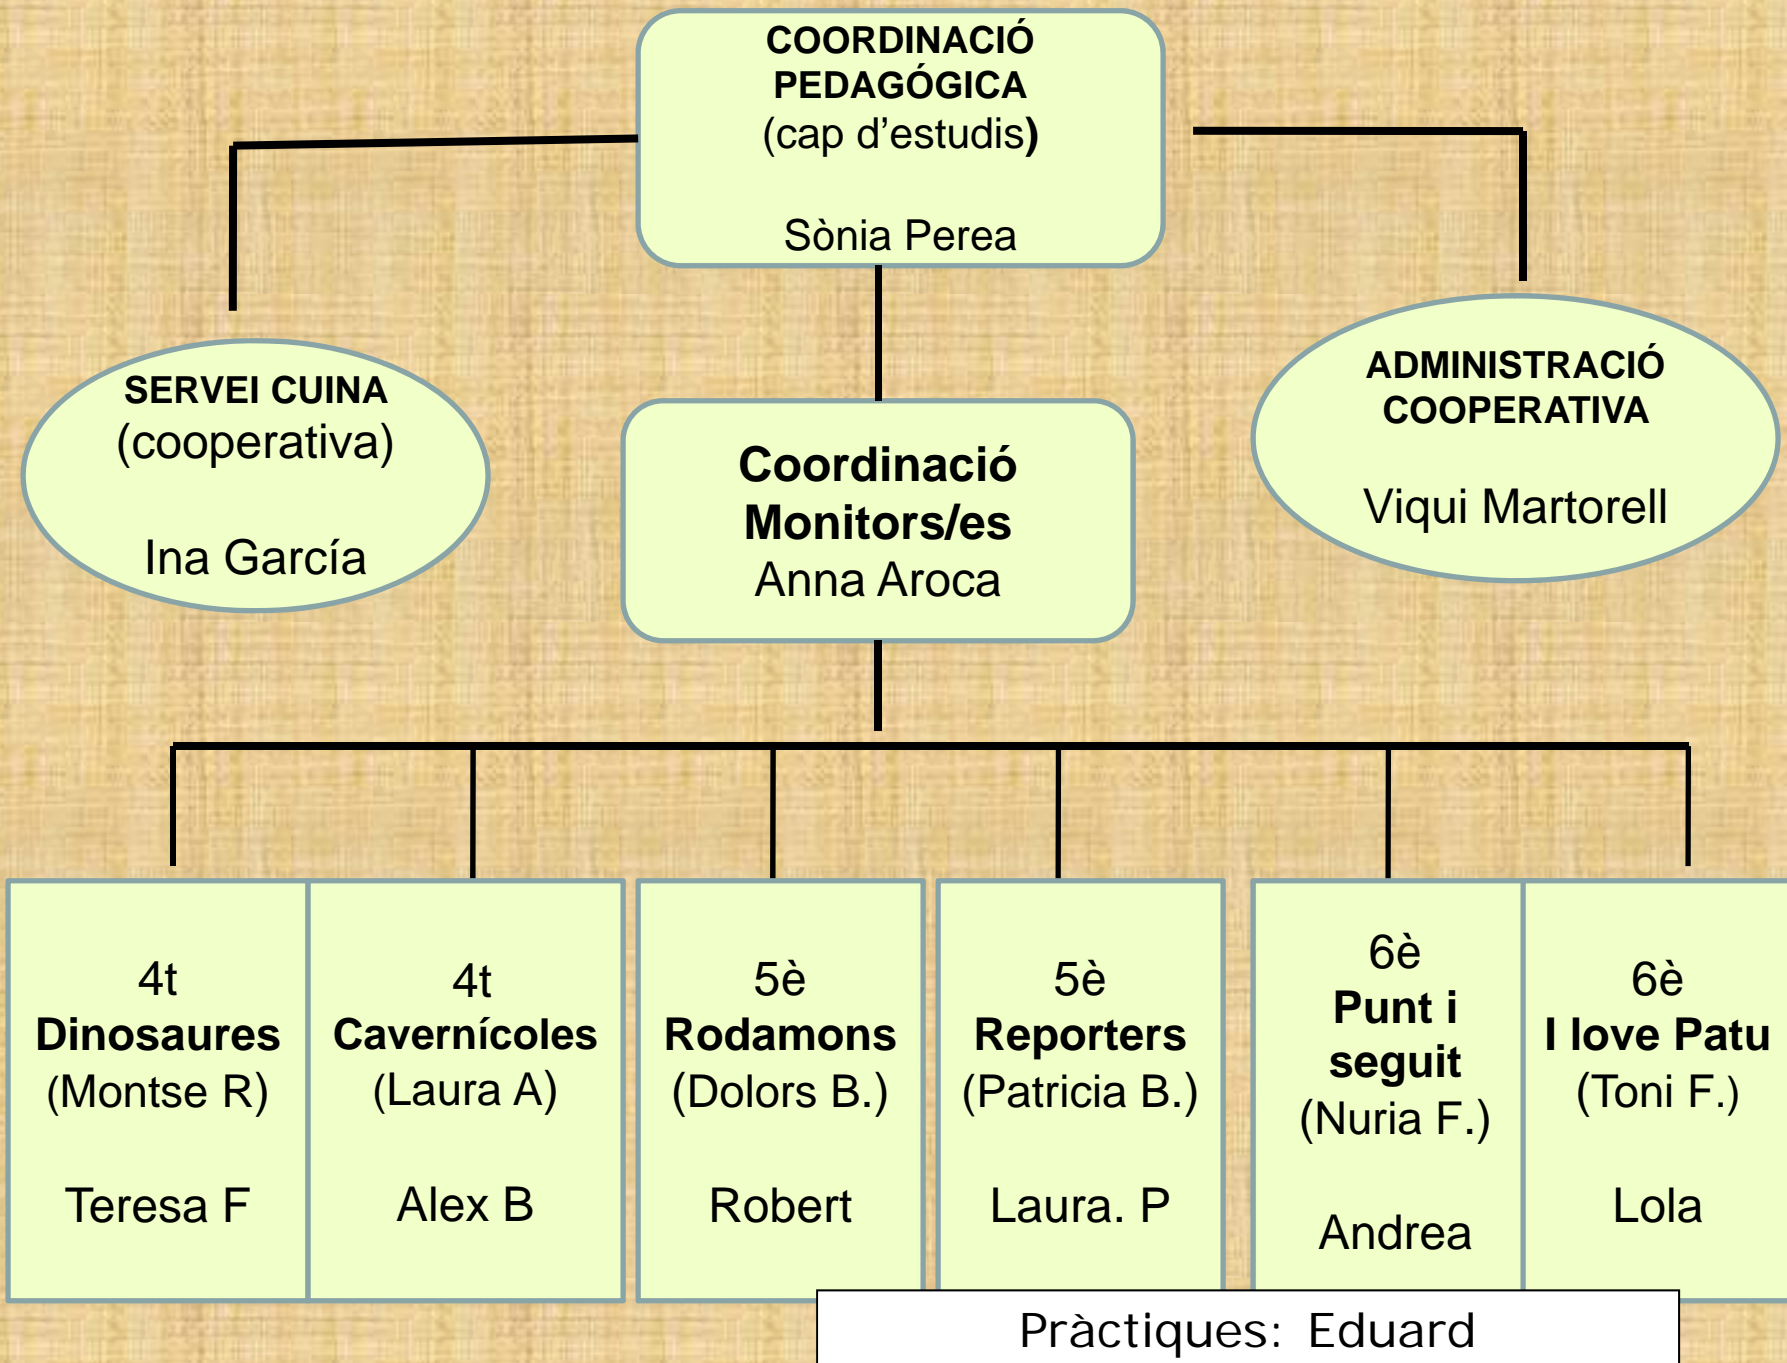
COORDINACIÓ PEDAGÓGICA
(cap d'estudis)

Sònia Perea

SERVEI CUINA
(cooperativa)

Ina García

Coordinació Monitors/es
Anna Aroca

ADMINISTRACIÓ COOPERATIVA

Viqui Martorell

4t
Dinosaures
(Montse R)

Teresa F

4t
Cavernícoles
(Laura A)

Alex B

5è
Rodamons
(Dolors B.)

Robert

5è
Reporters
(Patricia B.)

Laura. P

6è
Punt i seguit
(Nuria F.)

Andrea

6è
I love Patu
(Toni F.)

Lola

Pràctiques: Eduard